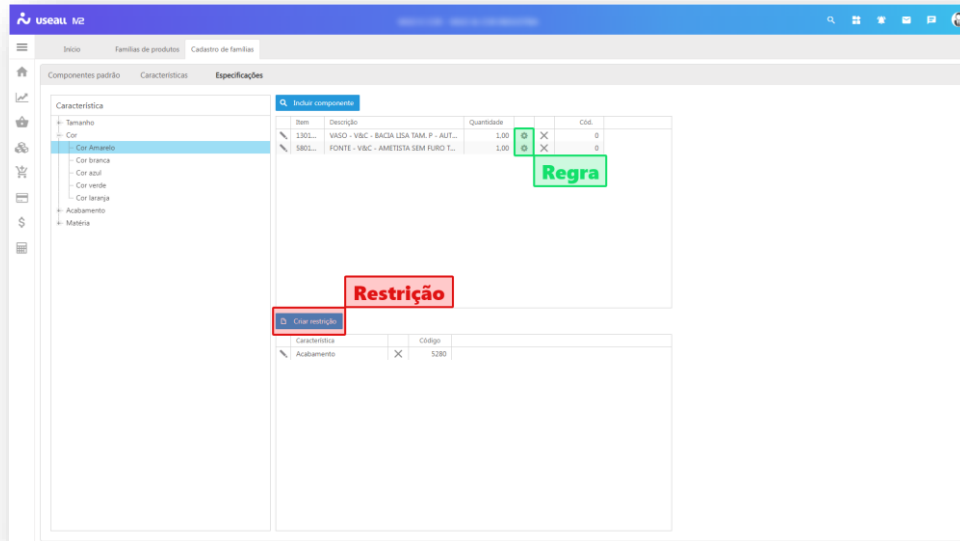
useall M2

Início | Famílias de produtos | Cadastro de famílias

Componentes padrão | Características | Especificações

Característica
Tamanho
Cor
Cor Amarelo
Cor branca
Cor azul
Cor verde
Cor laranja
Acabamento
Matéria

Incluir componente

| | Item | Descrição | Quantidade | | | Cód. |
|---|---|---|---|---|---|---|
| | 1301... | VASO - V&C - BACIA LISA TAM. P - AUT... | 1,00 | | | 0 |
| | 5801... | FONTE - V&C - AMETISTA SEM FURO T... | 1,00 | | | 0 |

Regra

Restrição

Criar restrição

| | Característica | | Código |
|---|---|---|---|
| | Acabamento | | 5280 |